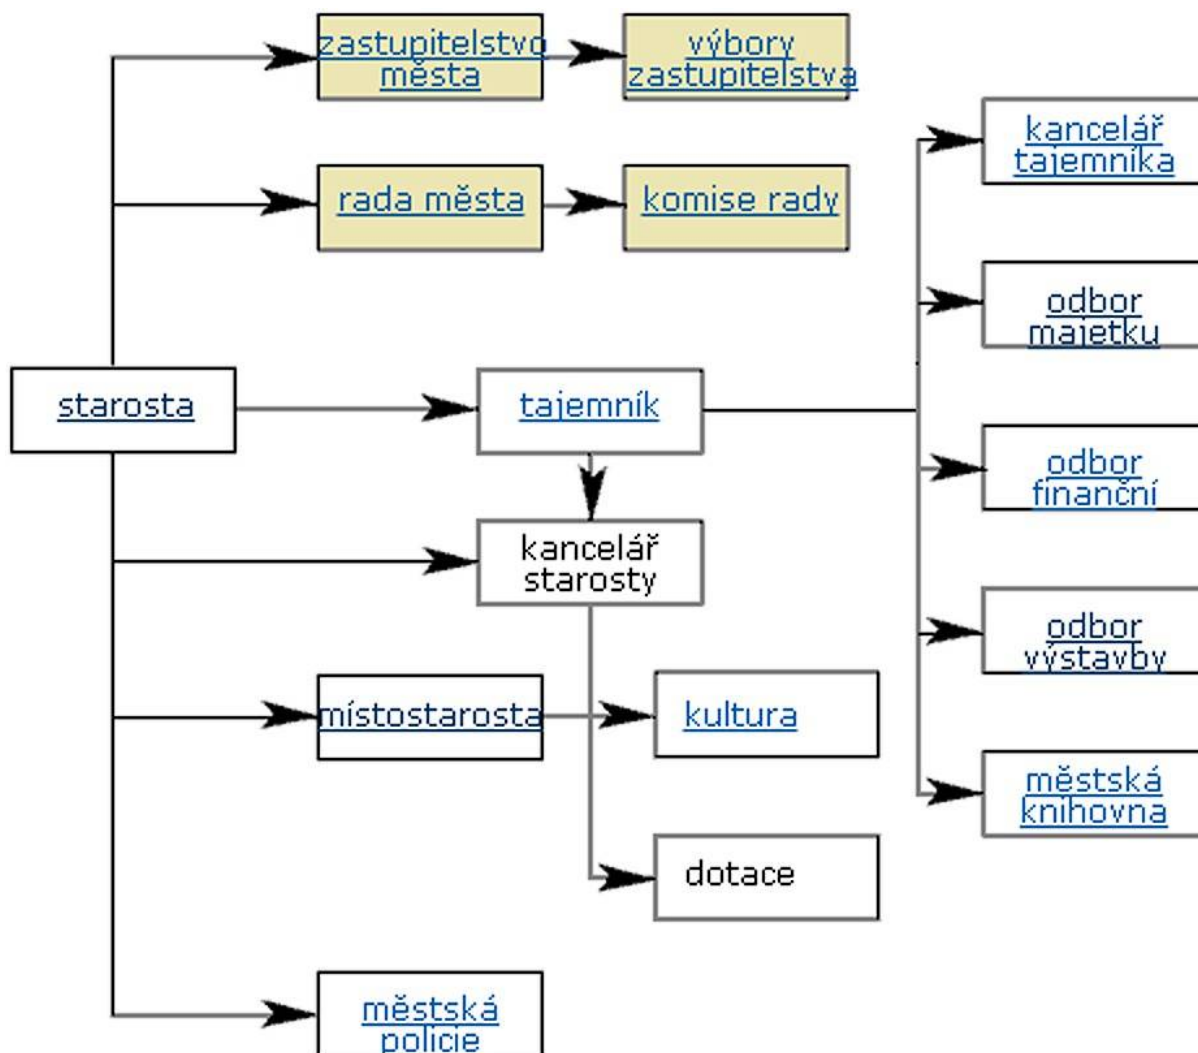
zastupitelstvo města

výbory zastupitelstva

rada města

komise rady

starosta

tajemník

kancelář starosty

místostarosta

kultura

dotace

městská policie

kancelář tajemníka

odbor majetku

odbor finanční

odbor výstavby

městská knihovna